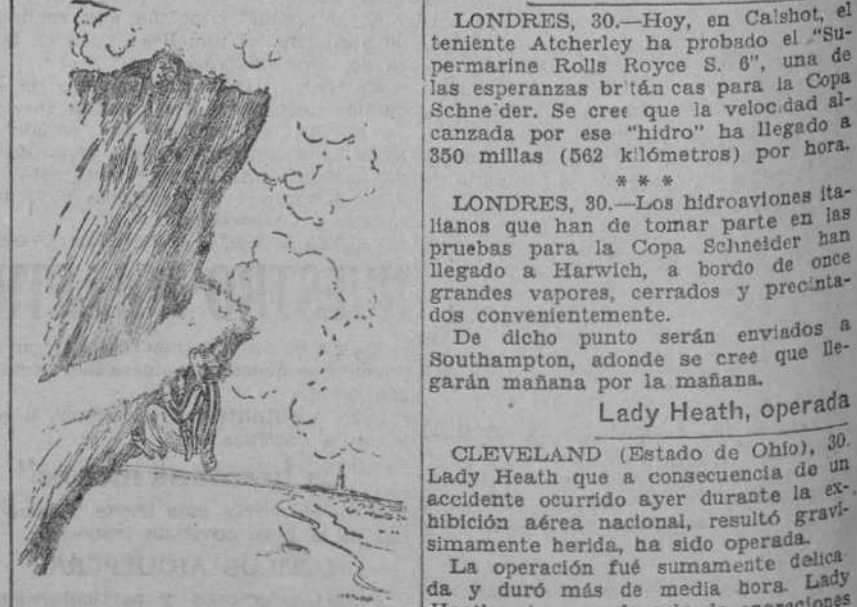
LONDRES, 30.—Hoy, en Calshot, el teniente Atcherley ha probado el "Supermarine Rolls Royce S. 6", una de las esperanzas br tán cas para la Copa Schne der. Se cree que la veloc dad alcanzada por ese "hidro" ha llegado a 350 millas (562 kilómetros) por hora.

* * *

LONDRES, 30.—Los hidroaviones italianos que han de tomar parte en las pruebas para la Copa Schneider han llegado a Harwich, a bordo de once grandes vapores, cerrados y precintados convenientemente.

De dicho punto serán enviados a Southampton, adonde se cree que llegarán mañana por la mañana.

Lady Heath, operada

CLEVELAND (Estado de Ohio), 30. Lady Heath que a consecuencia de un accidente ocurrido ayer durante la exhibición aérea nacional, resultó gravísimamente herida, ha sido operada.

La operación fué sumamente delicada y duró más de media hora. Lady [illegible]